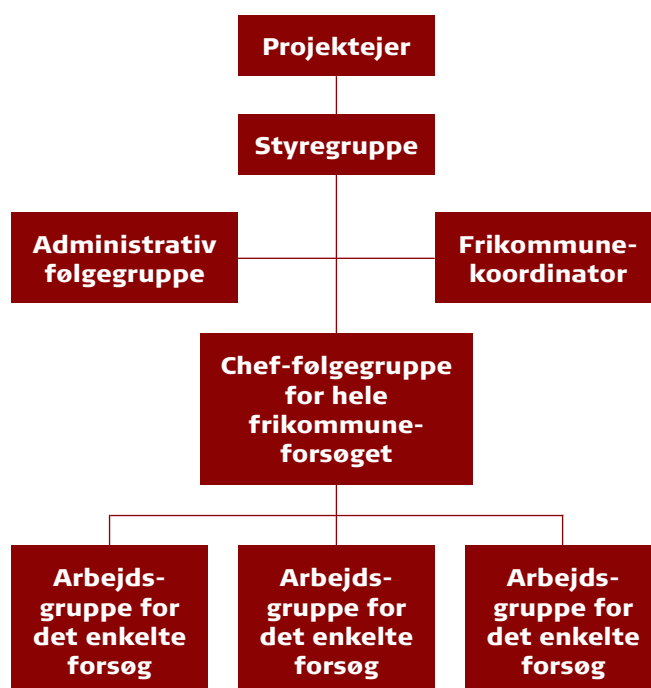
Projektejer

Styregruppe

Administrativ følgegruppe

Frikommune-koordinator

Chef-følgegruppe for hele frikommune-forsøget

Arbejds-gruppe for det enkelte forsøg

Arbejds-gruppe for det enkelte forsøg

Arbejds-gruppe for det enkelte forsøg